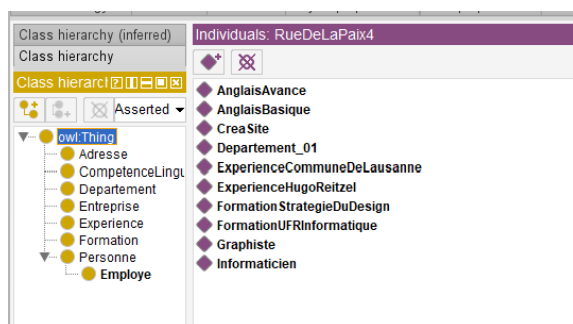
Class hierarchy (inferred)
Class hierarchy
Class hierarcl
Asserted
owl:Thing
Adresse
CompetenceLingu
Departement
Entreprise
Experience
Formation
Personne
Employe

Individuals: RueDeLaPaix4
AnglaisAvance
AnglaisBasique
CreaSite
Departement_01
ExperienceCommuneDeLausanne
ExperienceHugoReitzel
FormationStrategieDuDesign
FormationUFRInformatique
Graphiste
Informaticien